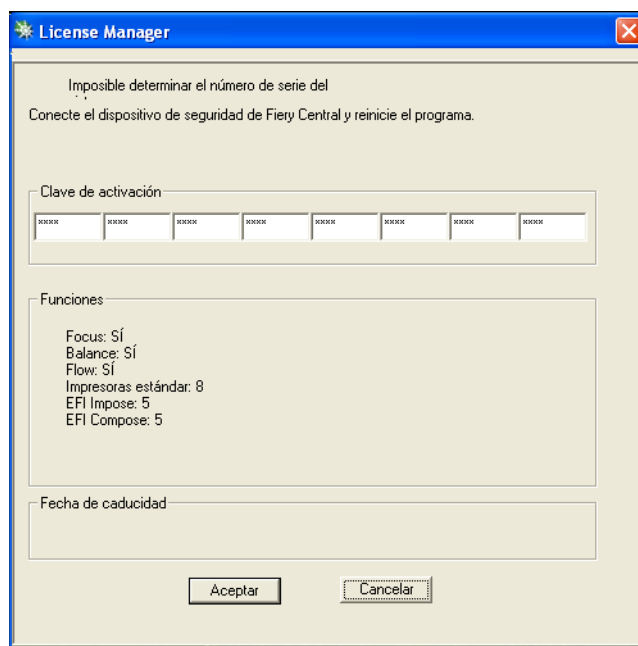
License Manager

Imposible determinar el número de serie del

Conecte el dispositivo de seguridad de Fiery Central y reinicie el programa.

Clave de activación

| xxxx | xxxx | xxxx | xxxx | xxxx | xxxx | xxxx | xxxx |
|---|---|---|---|---|---|---|---|

Funciones

Focus: SÍ
Balance: SÍ
Flow: SÍ
Impresoras estándar: 8
EFI Impose: 5
EFI Compose: 5

Fecha de caducidad

Aceptar

Cancelar